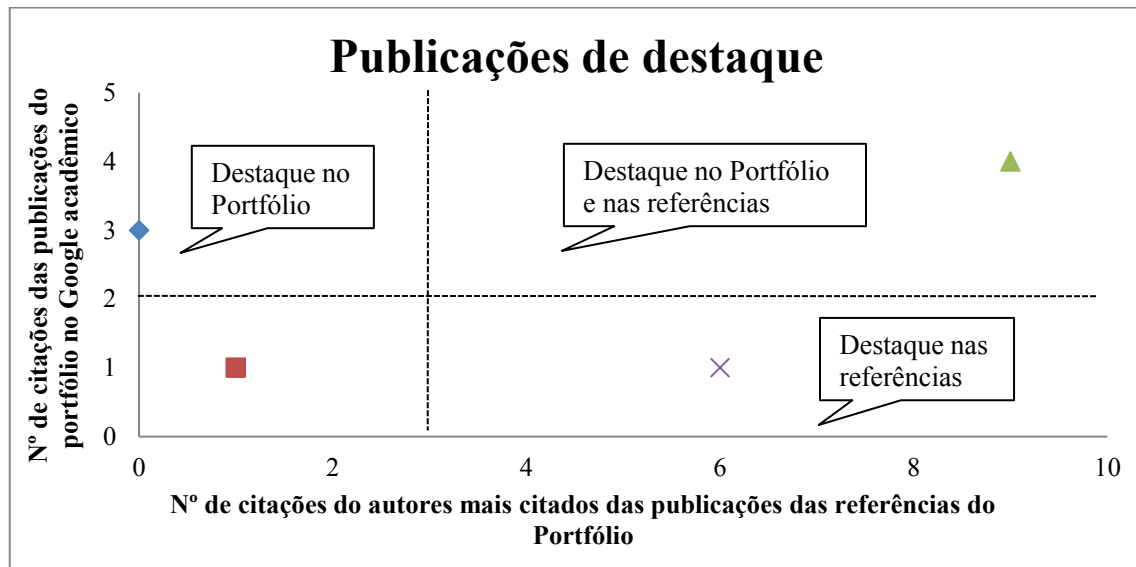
Publicações de destaque

Nº de citações das publicações do portfólio no Google acadêmico

5
4
3
2
1
0

Destaque no Portfólio

Destaque no Portfólio e nas referências

Destaque nas referências

0
2
4
6
8
10

Nº de citações do autores mais citados das publicações das referências do Portfólio